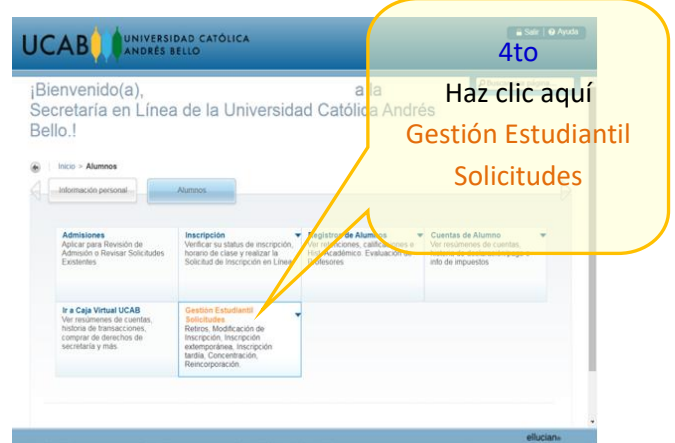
UCAB UNIVERSIDAD CATÓLICA ANDRÉS BELLO

Salir | Ayuda

4to

Haz clic aquí

Gestión Estudiantil

Solicitudes

¡Bienvenido(a), a la Secretaría en Línea de la Universidad Católica Andrés Bello.!

Inicio > Alumnos

Información personal

Alumnos

Admisiones
Aplicar para Revisión de Admisión o Revisar Solicitudes Existentes

Inscripción
Verificar su status de inscripción, horario de clase y realizar la Solicitud de Inscripción en Línea

Registros de Alumnos
Ver retenciones, calificaciones e Hist. Académico. Evaluación de profesores

Cuentas de Alumno
Ver resúmenes de cuentas, historia de transacciones pagos e info de impuestos

Ir a Caja Virtual UCAB
Ver resúmenes de cuentas, historia de transacciones, comprar de derechos de secretaría y más

Gestión Estudiantil Solicitudes
Retiros, Modificación de Inscripción, Inscripción extemporánea, Inscripción tardía, Concentración, Reincorporación.

ellucian.